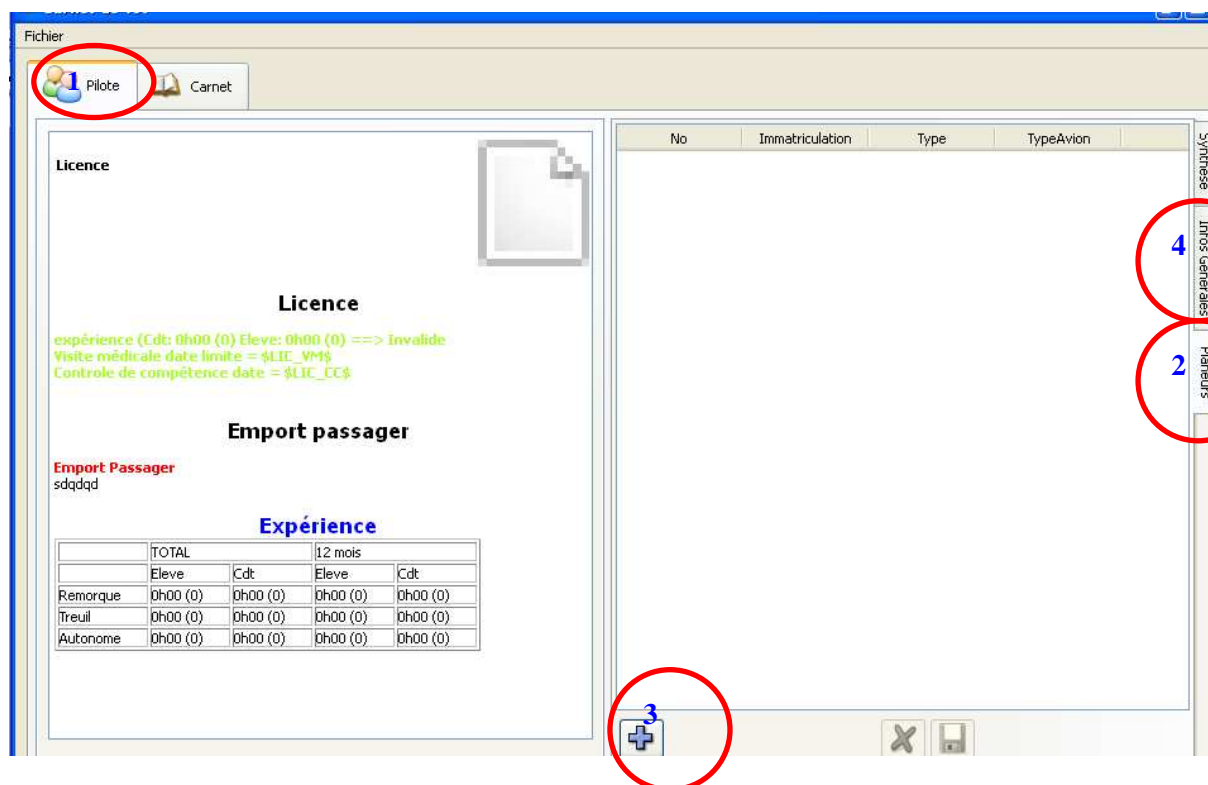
Fichier

1 Pilote
Carnet

Licence

Licence

expérience (Cdt: 0h00 (0) Eleve: 0h00 (0) ==> Invalide
Visite médicale date limite = $LIC_VM$
Controle de compétence date = $LIC_CC$

Emport passager

Emport Passager
sdqdqd

Expérience

| | TOTAL | | 12 mois | |
|---|---|---|---|---|
| | Eleve | Cdt | Eleve | Cdt |
| Remorque | 0h00 (0) | 0h00 (0) | 0h00 (0) | 0h00 (0) |
| Treuil | 0h00 (0) | 0h00 (0) | 0h00 (0) | 0h00 (0) |
| Autonome | 0h00 (0) | 0h00 (0) | 0h00 (0) | 0h00 (0) |

| No | Immatriculation | Type | TypeAvion |
|---|---|---|---|

Synthese
4 Infos Generales
2 Planeurs

3